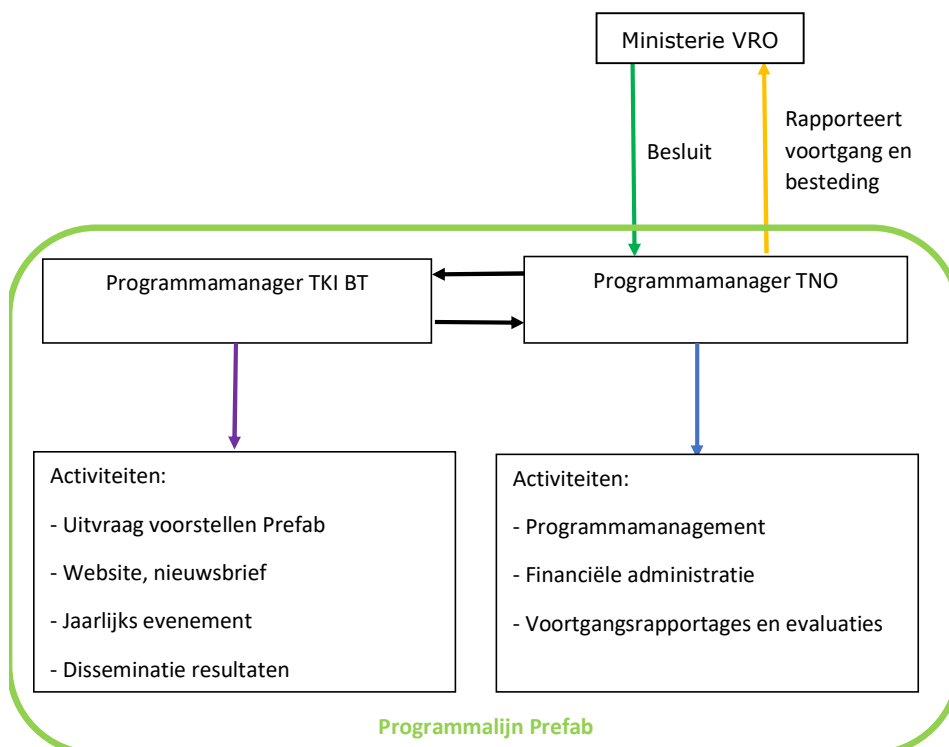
Ministerie VRO

Besluit

Rapporteert voortgang en besteding

Programmamanager TKI BT

Programmamanager TNO

Activiteiten:

- Uitvraag voorstellen Prefab

- Website, nieuwsbrief

- Jaarlijks evenement

- Disseminatie resultaten

Activiteiten:

- Programmamanagement

- Financiële administratie

- Voortgangsrapportages en evaluaties

Programmalijn Prefab